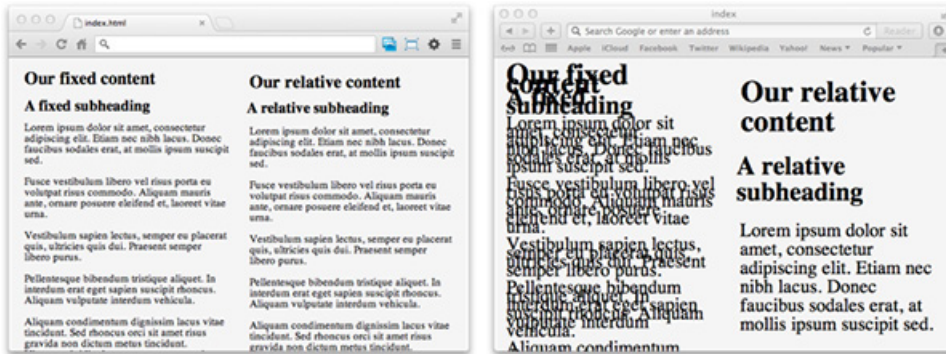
index.html

Our fixed content

A fixed subheading

Lorem ipsum dolor sit amet, consectetur adipiscing elit. Etiam nec nibh lacus. Donec faucibus sodales erat, at mollis ipsum suscipit sed.

Fusce vestibulum libero vel risus porta eu volutpat risus commodo. Aliquam mauris ante, ornare posuere eleifend et, laoreet vitae urna.

Vestibulum sapien lectus, semper eu placerat quis, ultricies quis dui. Praesent semper libero purus.

Pellentesque bibendum tristique aliquet. In interdum erat eget sapien suscipit rhoncus. Aliquam vulputate interdum vehicula.

Aliquam condimentum dignissim lacus vitae tincidunt. Sed rhoncus orci sit amet risus gravida non dictum metus tincidunt.

Our relative content

A relative subheading

Lorem ipsum dolor sit amet, consectetur adipiscing elit. Etiam nec nibh lacus. Donec faucibus sodales erat, at mollis ipsum suscipit sed.

Fusce vestibulum libero vel risus porta eu volutpat risus commodo. Aliquam mauris ante, ornare posuere eleifend et, laoreet vitae urna.

Vestibulum sapien lectus, semper eu placerat quis, ultricies quis dui. Praesent semper libero purus.

Pellentesque bibendum tristique aliquet. In interdum erat eget sapien suscipit rhoncus. Aliquam vulputate interdum vehicula.

Aliquam condimentum dignissim lacus vitae tincidunt. Sed rhoncus orci sit amet risus gravida non dictum metus tincidunt.

index

Search Google or enter an address

Reader

Apple iCloud Facebook Twitter Wikipedia Yahoo! News Popular

Our fixed content

A fixed subheading

Lorem ipsum dolor sit amet, consectetur adipiscing elit. Etiam nec nibh lacus. Donec faucibus sodales erat, at mollis ipsum suscipit sed.

Fusce vestibulum libero vel risus porta eu volutpat risus commodo. Aliquam mauris ante, ornare posuere eleifend et, laoreet vitae urna.

Vestibulum sapien lectus, semper eu placerat quis, ultricies quis dui. Praesent semper libero purus.

Pellentesque bibendum tristique aliquet. In interdum erat eget sapien suscipit rhoncus. Aliquam vulputate interdum vehicula.

Aliquam condimentum

Our relative content

A relative subheading

Lorem ipsum dolor sit amet, consectetur adipiscing elit. Etiam nec nibh lacus. Donec faucibus sodales erat, at mollis ipsum suscipit sed.